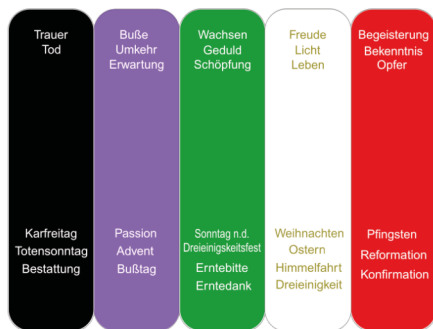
Trauer
Tod

Karfreitag
Totensonntag
Bestattung

Buße
Umkehr
Erwartung

Passion
Advent
Bußtag

Wachsen
Geduld
Schöpfung

Sonntag n.d. Dreieinigkeitsfest
Erntebitte
Erntedank

Freude
Licht
Leben

Weihnachten
Ostern
Himmelfahrt
Dreieinigkeit

Begeisterung
Bekenntnis
Opfer

Pfingsten
Reformation
Konfirmation